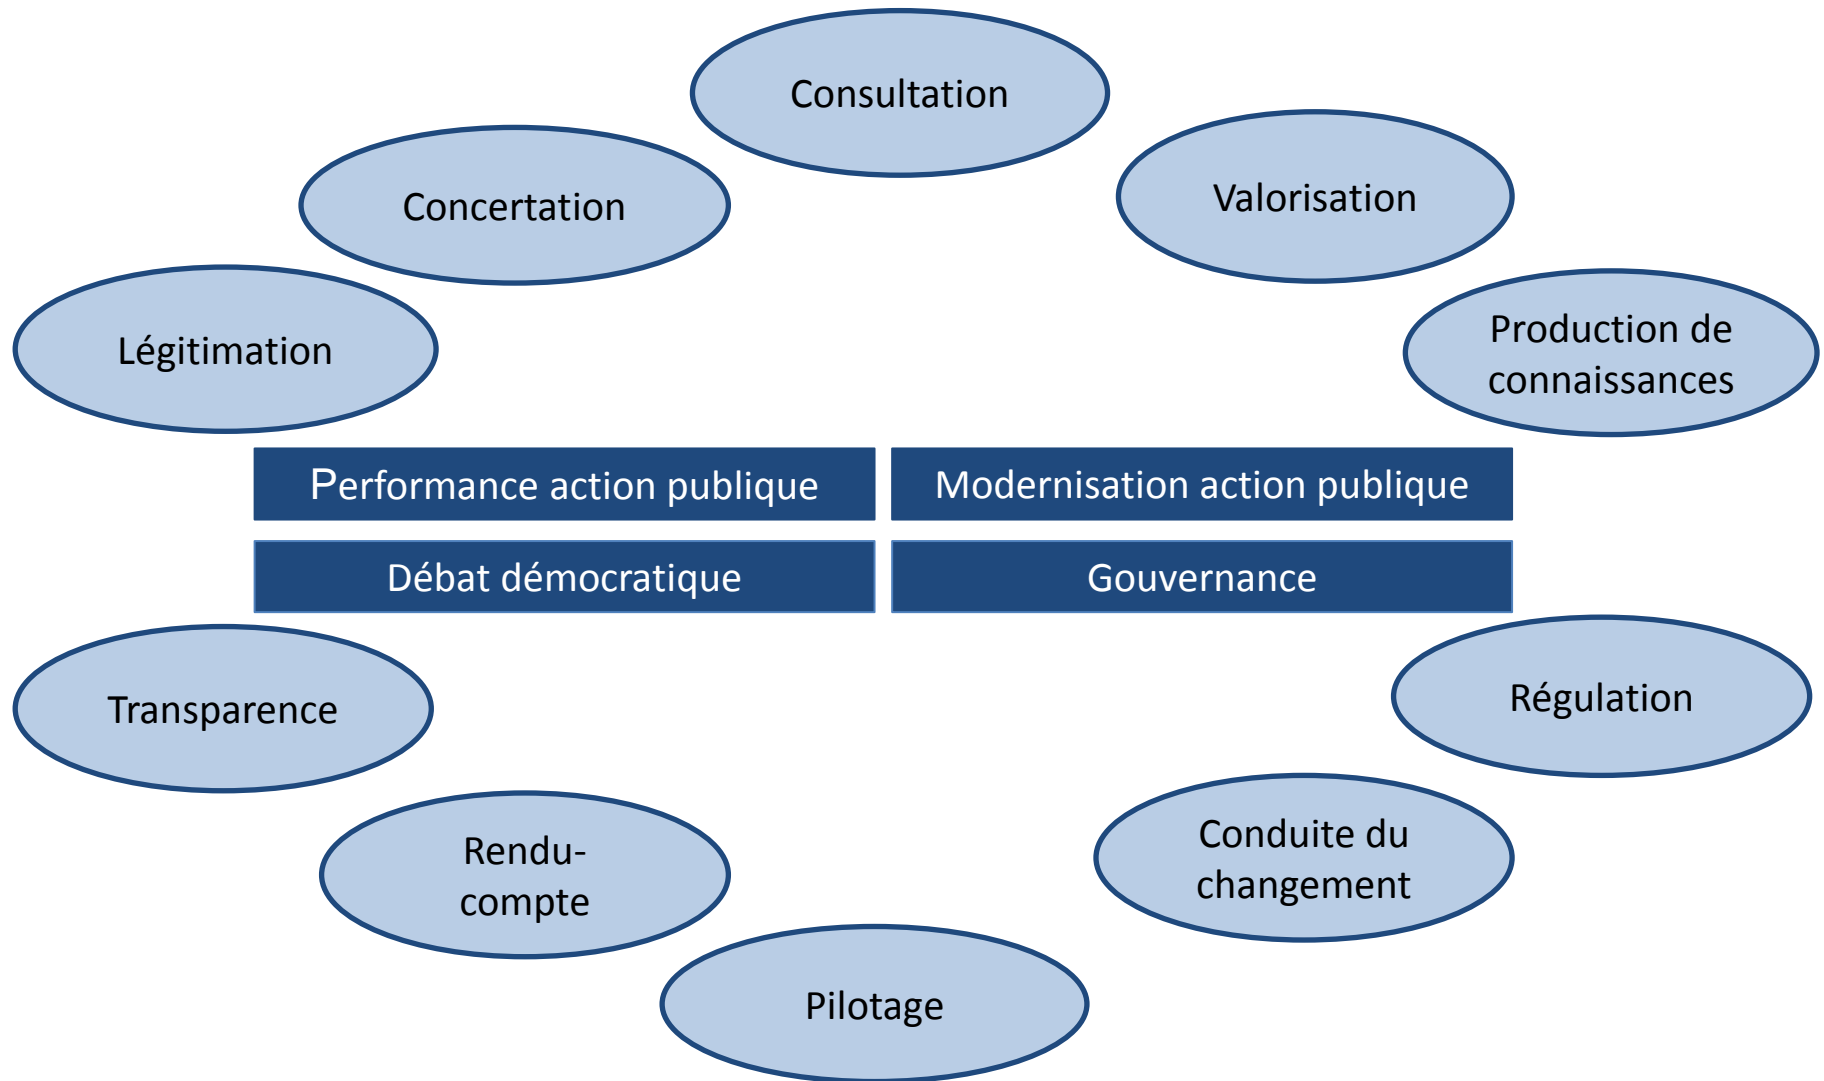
Consultation

Concertation

Valorisation

Légitimation

Production de connaissances

Performance action publique

Modernisation action publique

Débat démocratique

Gouvernance

Transparence

Régulation

Rendu-compte

Conduite du changement

Pilotage